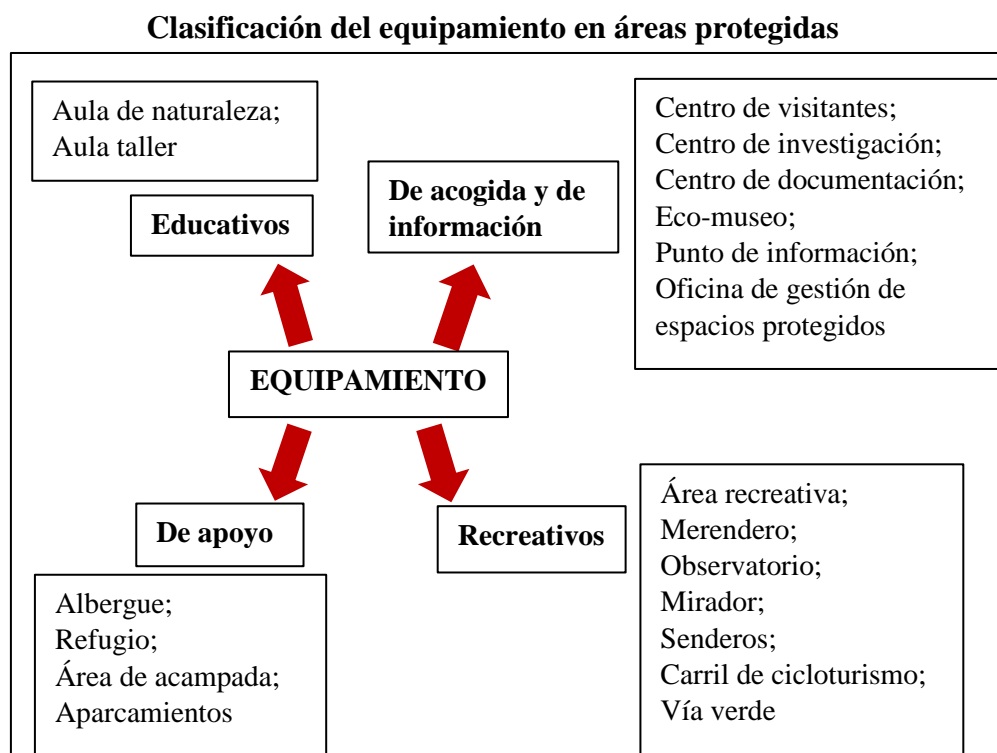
Clasificación del equipamiento en áreas protegidas

Aula de naturaleza;
Aula taller

Educativos

De acogida y de información

Centro de visitantes;
Centro de investigación;
Centro de documentación;
Eco-museo;
Punto de información;
Oficina de gestión de espacios protegidos

EQUIPAMIENTO

De apoyo

Albergue;
Refugio;
Área de acampada;
Aparcamientos

Recreativos

Área recreativa;
Merendero;
Observatorio;
Mirador;
Senderos;
Carril de cicloturismo;
Vía verde